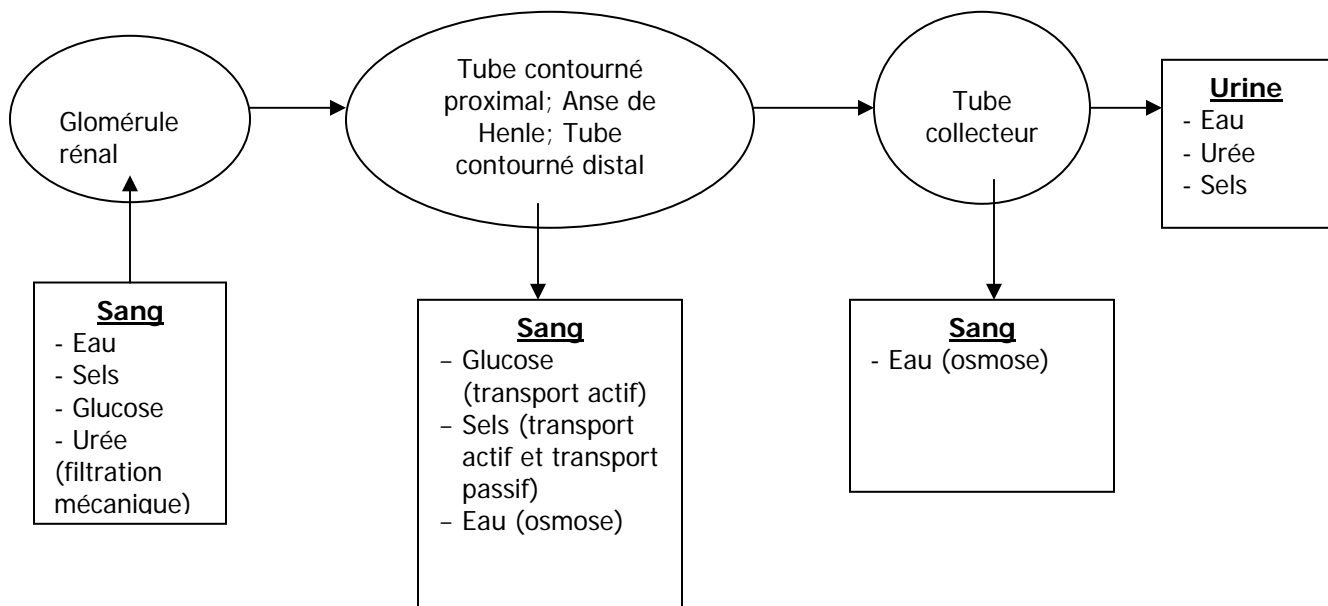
Glomérule rénal

Tube contourné proximal; Anse de Henle; Tube contourné distal

Tube collecteur

**Urine**
- Eau
- Urée
- Sels

**Sang**
- Eau
- Sels
- Glucose
- Urée
(filtration mécanique)

**Sang**
– Glucose (transport actif)
– Sels (transport actif et transport passif)
– Eau (osmose)

**Sang**
- Eau (osmose)